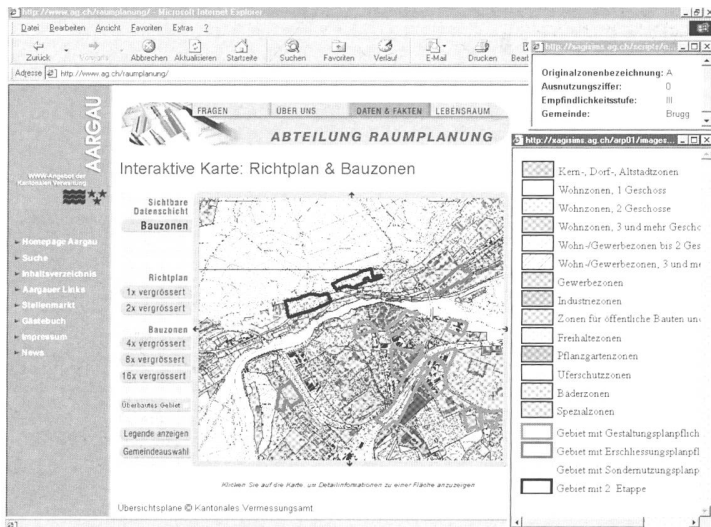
http://www.ag.ch/raumplanung/ - Microsoft Internet Explorer

Datei Bearbeiten Ansicht Favoriten Extras ?

Zurück Vorwärts Abbrechen Aktualisieren Startseite Suchen Favoriten Verlauf E-Mail Drucken Bear

Adresse http://www.ag.ch/raumplanung/

http://xagisims.ag.ch/scripts/...

Originalzonenbezeichnung: A
Ausnutzungsziffer: 0
Empfindlichkeitsstufe: III
Gemeinde: Brugg

http://xagisims.ag.ch/arp01/images...

AARGAU

WWW-Angebot der Kantonalen Verwaltung

Homepage Aargau
Suche
Inhaltsverzeichnis
Aargauer Links
Stellenmarkt
Gästebuch
Impressum
News

FRAGEN ÜBER UNS DATEN & FAKTEN LEBENSRAUM

ABTEILUNG RAUMPLANUNG

Interaktive Karte: Richtplan & Bauzonen

Sichtbare Datenschicht
Bauzonen

Richtplan
1x vergrössert
2x vergrössert

Bauzonen
4x vergrössert
8x vergrössert
16x vergrössert

Überbautes Gebiet

Legende anzeigen
Gemeindeauswahl

Klicken Sie auf die Karte, um Detailinformationen zu einer Fläche anzuzeigen

Übersichtsplane © Kantonales Vermessungsamt

Kern-, Dorf-, Altstadtzonen
Wohnzonen, 1 Geschoss
Wohnzonen, 2 Geschosse
Wohnzonen, 3 und mehr Gescho
Wohn-/Gewerbezonen bis 2 Ges
Wohn-/Gewerbezonen, 3 und m
Gewerbezonen
Industriezonen
Zonen für öffentliche Bauten un
Freihaltezonen
Pflanzgartenzonen
Uferschutzzonen
Baderzonen
Spezialzonen
Gebiet mit Gestaltungsplanpflich
Gebiet mit Erschliessungsplanpfl
Gebiet mit Sondernutzungsplanp
Gebiet mit 2. Etappe